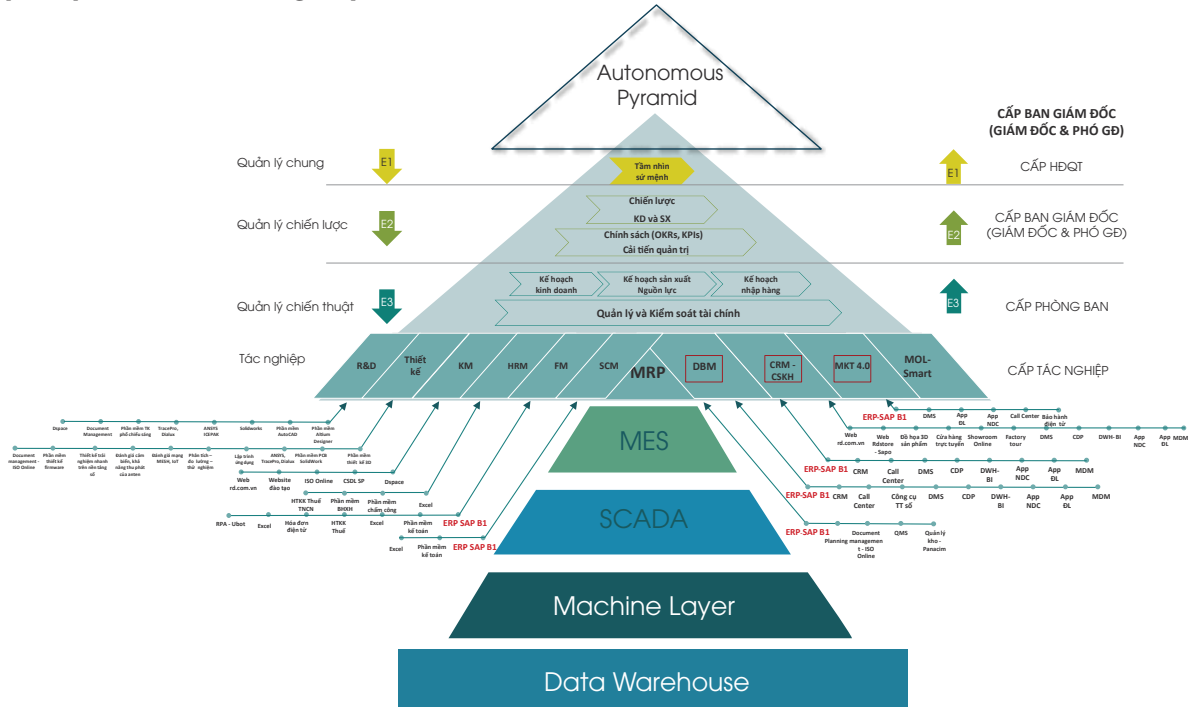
Autonomous Pyramid

CẤP BAN GIÁM ĐỐC (GIÁM ĐỐC & PHÓ GĐ)

Quản lý chung
E1
Tầm nhìn sứ mệnh
E1
CẤP HĐQT

Quản lý chiến lược
E2
Chiến lược
KD và SX
Chính sách (OKRs, KPIs)
Cải tiến quản trị
E2
CẤP BAN GIÁM ĐỐC (GIÁM ĐỐC & PHÓ GĐ)

Quản lý chiến thuật
E3
Kế hoạch kinh doanh
Kế hoạch sản xuất Nguồn lực
Kế hoạch nhập hàng
Quản lý và Kiểm soát tài chính
E3
CẤP PHÒNG BAN

Tác nghiệp
R&D
Thiết kế
KM
HRM
FM
SCM
MRP
DBM
CRM - CSKH
MKT 4.0
MOL-Smart
CẤP TÁC NGHIỆP

Dspace
Document Management
Phần mềm TK phổ chiếu sáng
TracePro, Dialux
ANSYS ICEPAK
Solidworks
Phần mềm AutoCAD
Phần mềm Altium Designer
Document management - ISO Online
Phần mềm thiết kế firmware
Thiết kế (thí nghiệm nhanh trên nền tảng số
Đánh giá cảm biến, khả năng thu phát của antem
Đánh giá mạng MESH, IoT
Phân tích – đo lường – thử nghiệm
Lập trình ứng dụng
ANSYS, TracePro, Dialux
Phần mềm PCB SolidWork
Phần mềm thiết kế 3D
Web rd.com.vn
Website đào tạo
ISO Online
CSDL SP
Dspace
HTKK Thuế TNCN
Phần mềm BHXH
Phần mềm chấm công
Excel
RPA - Ubot
Excel
Hóa đơn điện tử
HTKK Thuế
Excel
Phần mềm kế toán
ERP SAP B1
Excel
Phần mềm kế toán
ERP SAP B1

ERP-SAP B1
DMS
App ĐL
App NDC
Call Center
Bảo hành điện tử
Web rd.com.vn
Web Rdstore - Sapo
Đồ họa 3D sản phẩm
Cửa hàng trực tuyến
Showroom Online
Factory tour
DMS
CDP
DWH-BI
App NDC
App ĐL
MDM
ERP-SAP B1
CRM
Call Center
DMS
CDP
DWH-BI
App NDC
App ĐL
MDM
ERP-SAP B1
CRM
Call Center
Công cụ TT số
DMS
CDP
DWH-BI
App NDC
App ĐL
MDM
ERP-SAP B1
Document Planning management - ISO Online
QMS
Quản lý kho - Panacim

MES
SCADA
Machine Layer
Data Warehouse